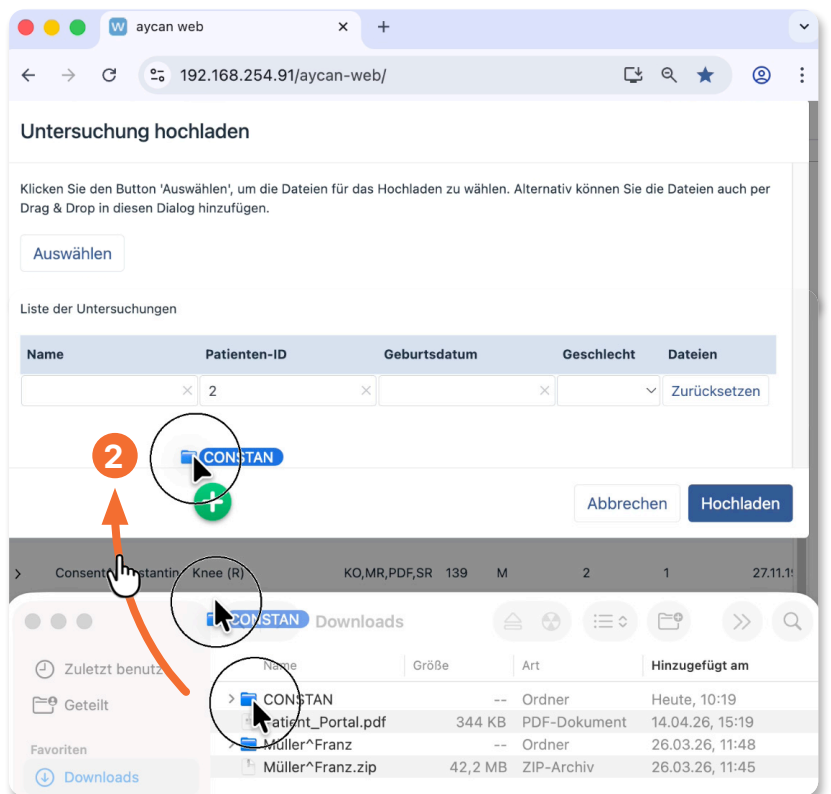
aycan web

192.168.254.91/aycan-web/

Untersuchung hochladen

Klicken Sie den Button 'Auswählen', um die Dateien für das Hochladen zu wählen. Alternativ können Sie die Dateien auch per Drag & Drop in diesen Dialog hinzufügen.

Auswählen

Liste der Untersuchungen

| Name | Patienten-ID | Geburtsdatum | Geschlecht | Dateien |
|---|---|---|---|---|
| | 2 | | | Zurücksetzen |

2

CONSTAN

Abbrechen

Hochladen

Consent Constantin Knee (R) KO,MR,PDF,SR 139 M 2 1 27.11.1

CONSTAN Downloads

Zuletzt benutzt

Geteilt

Favoriten

Downloads

| Name | Größe | Art | Hinzugefügt am |
|---|---|---|---|
| CONSTAN | -- | Ordner | Heute, 10:19 |
| Patient_Portal.pdf | 344 KB | PDF-Dokument | 14.04.26, 15:19 |
| Müller^Franz | -- | Ordner | 26.03.26, 11:48 |
| Müller^Franz.zip | 42,2 MB | ZIP-Archiv | 26.03.26, 11:45 |